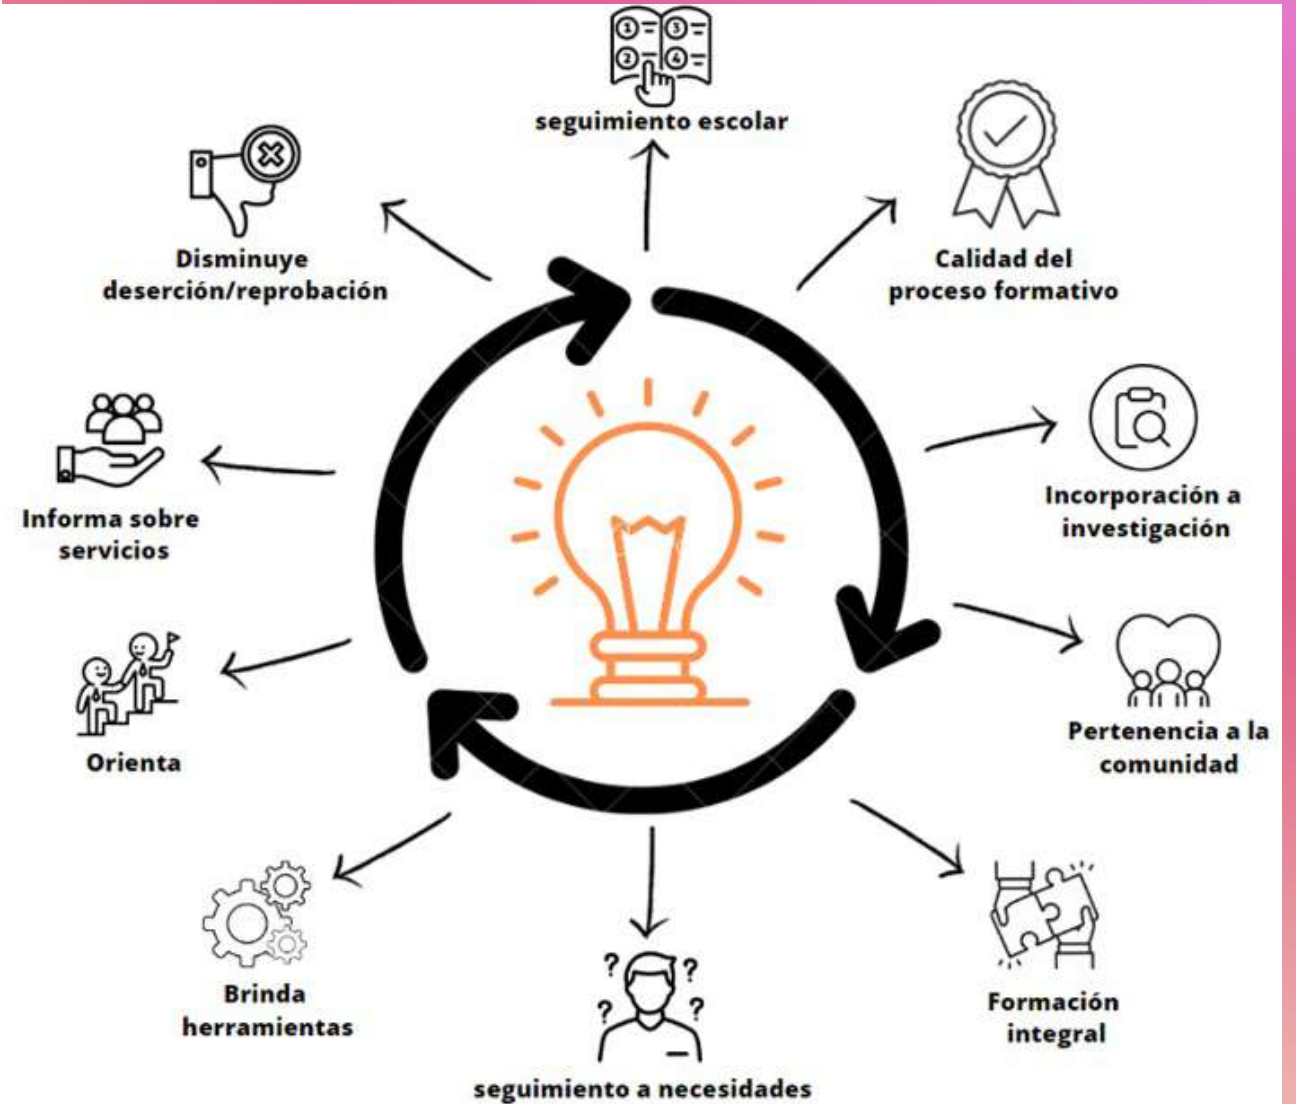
seguimiento escolar

Disminuye deserción/reprobación

Calidad del proceso formativo

Informa sobre servicios

Incorporación a investigación

Orienta

Pertenencia a la comunidad

Brinda herramientas

seguimiento a necesidades

Formación integral